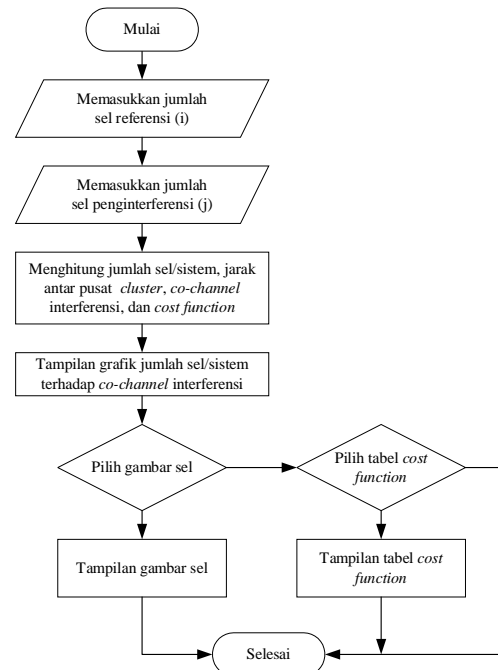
Mulai

Memasukkan jumlah sel referensi (i)

Memasukkan jumlah sel penginterferensi (j)

Menghitung jumlah sel/sistem, jarak antar pusat *cluster*, *co-channel* interferensi, dan *cost function*

Tampilan grafik jumlah sel/sistem terhadap *co-channel* interferensi

Pilih gambar sel

Pilih tabel *cost function*

Tampilan gambar sel

Tampilan tabel *cost function*

Selesai